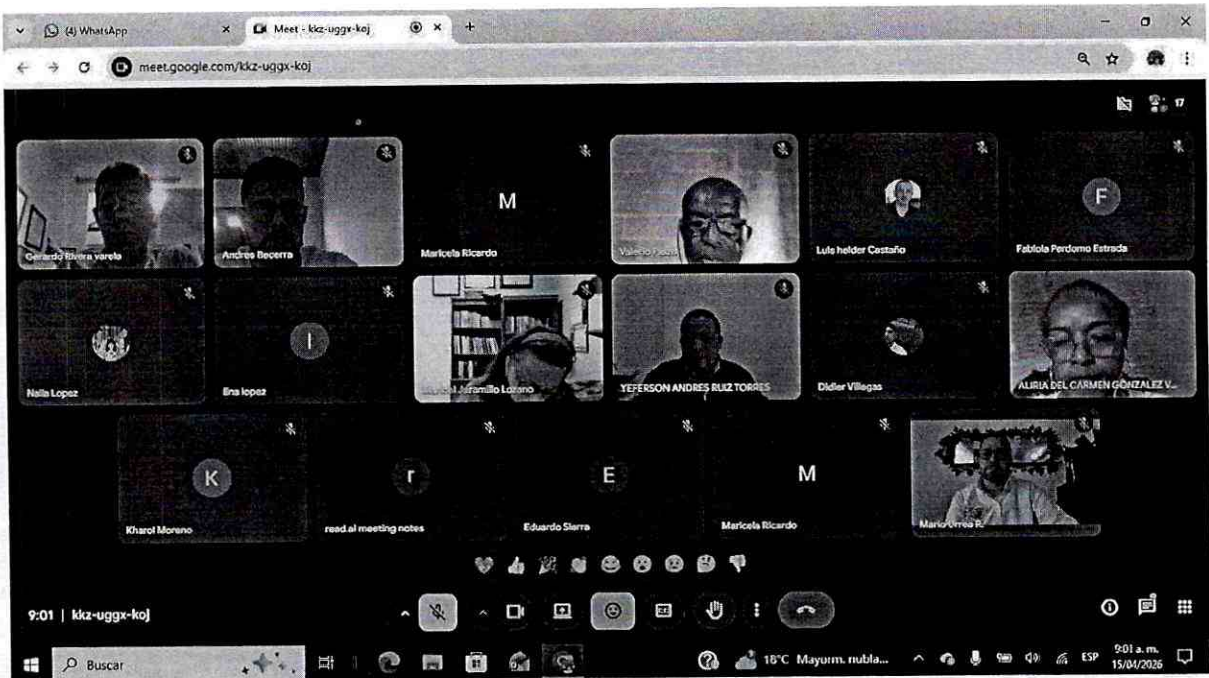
(4) WhatsApp
Meet - kkz-uggx-koj
meet.google.com/kkz-uggx-koj

17

Gerardo Rivera varela
Andres Becerra
M
Maricela Ricardo
Valerio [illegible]
Luis helder Castaño
F
Fabiola Perdomo Estrada
Nella Lopez
I
Ena lopez
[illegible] Jaramillo Lozano
YEFERSON ANDRES RUIZ TORRES
Didier Villegas
ALIRIA DEL CARMEN GONZALEZ V...
K
Kharol Moreno
r
read.ai meeting notes
E
Eduardo Sierra
M
Maricela Ricardo
Mario Urrea R.

9:01 | kkz-uggx-koj

Buscar
18°C Mayorm. nubla...
ESP
9:01 a. m.
15/04/2026